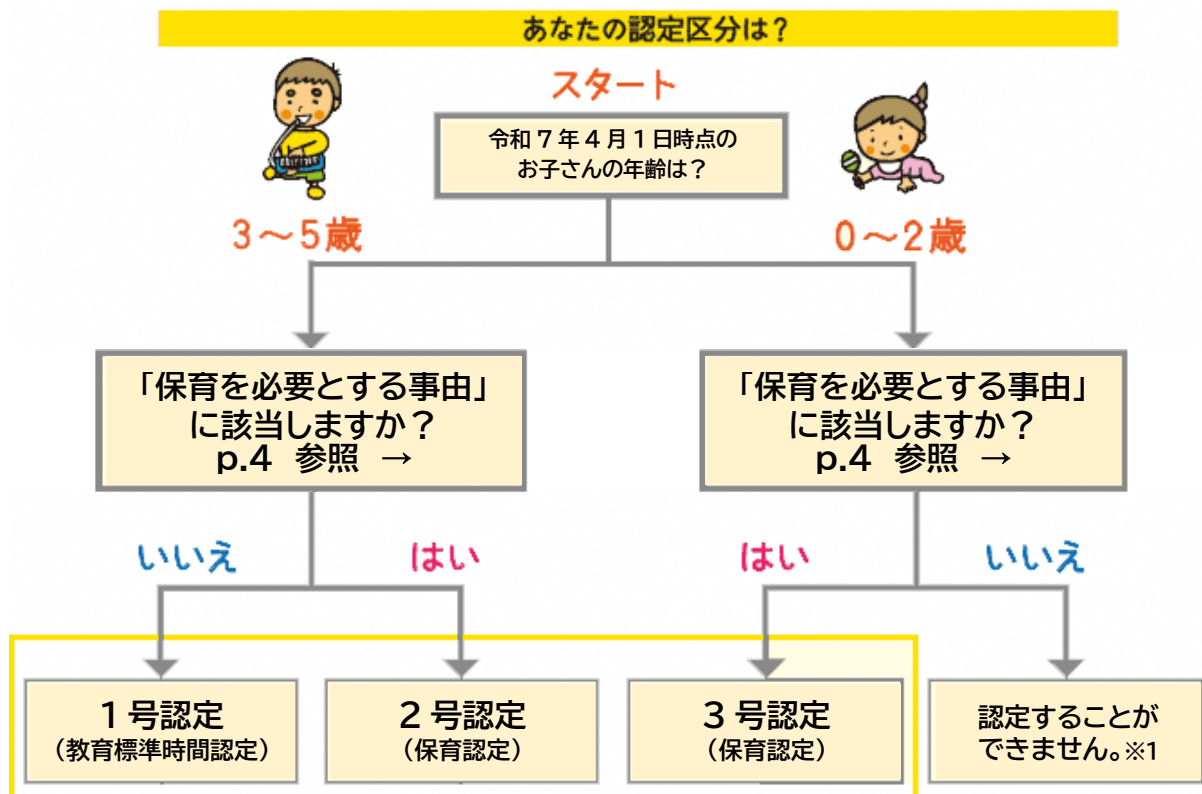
あなたの認定区分は？

スタート

令和７年４月１日時点のお子さんの年齢は？

３～５歳

０～２歳

「保育を必要とする事由」に該当しますか？ p.4 参照 →

「保育を必要とする事由」に該当しますか？ p.4 参照 →

いいえ

はい

はい

いいえ

１号認定 （教育標準時間認定）

２号認定 （保育認定）

３号認定 （保育認定）

認定することができません。※1